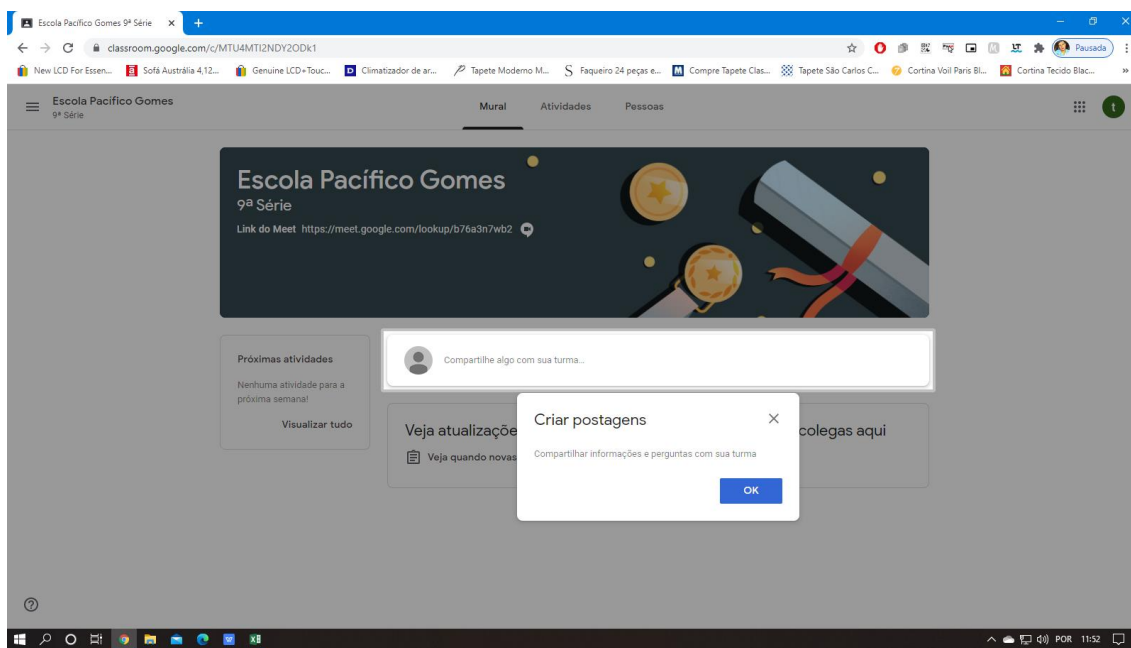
Escola Pacífico Gomes 9ª Série ×

classroom.google.com/c/MTU4MTI2NDY2ODk1

Pausada

New LCD For Essen... Sofá Austrália 4,12... Genuine LCD+Touc... Climatizador de ar... Tapete Moderno M... Faqueiro 24 peças e... Compre Tapete Clas... Tapete São Carlos C... Cortina Voil Paris Bl... Cortina Tecido Blac...

Escola Pacífico Gomes
9ª Série

Mural Atividades Pessoas

Escola Pacífico Gomes
9ª Série
Link do Meet https://meet.google.com/lookup/b76a3n7wb2

Próximas atividades
Nenhuma atividade para a próxima semana!
Visualizar tudo

Compartilhe algo com sua turma...

Veja atualizaçõe colegas aqui
Veja quando novas

Criar postagens ×
Compartilhar informações e perguntas com sua turma
OK

POR 11:52